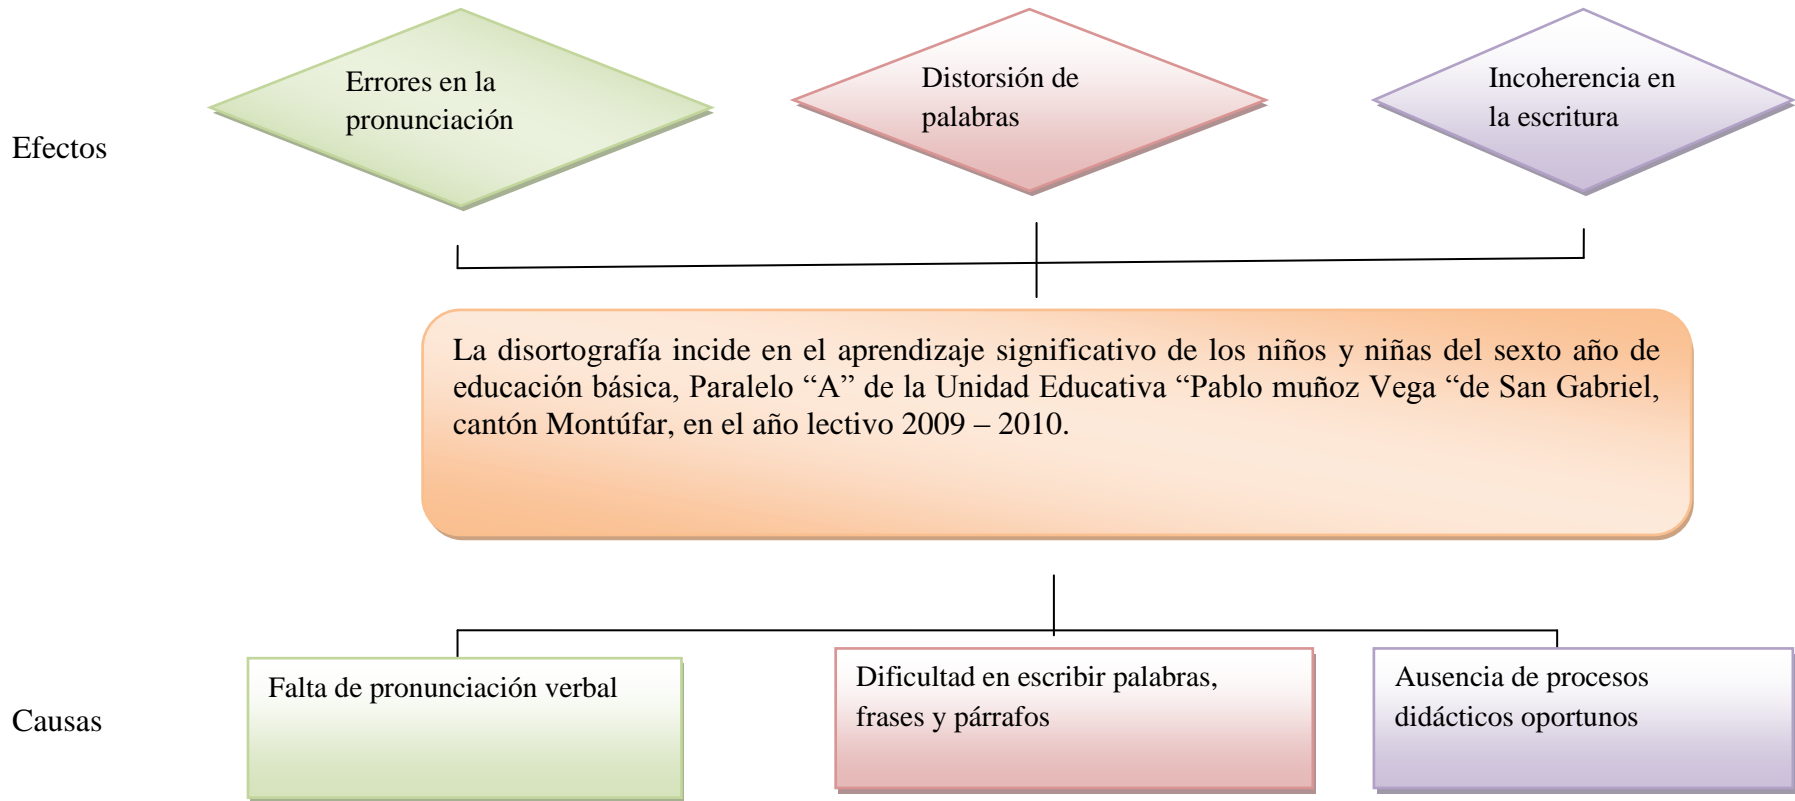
Efectos

Errores en la pronunciación

Distorsión de palabras

Incoherencia en la escritura

La disortografía incide en el aprendizaje significativo de los niños y niñas del sexto año de educación básica, Paralelo “A” de la Unidad Educativa “Pablo muñoz Vega “de San Gabriel, cantón Montúfar, en el año lectivo 2009 – 2010.

Causas

Falta de pronunciación verbal

Dificultad en escribir palabras, frases y párrafos

Ausencia de procesos didácticos oportunos